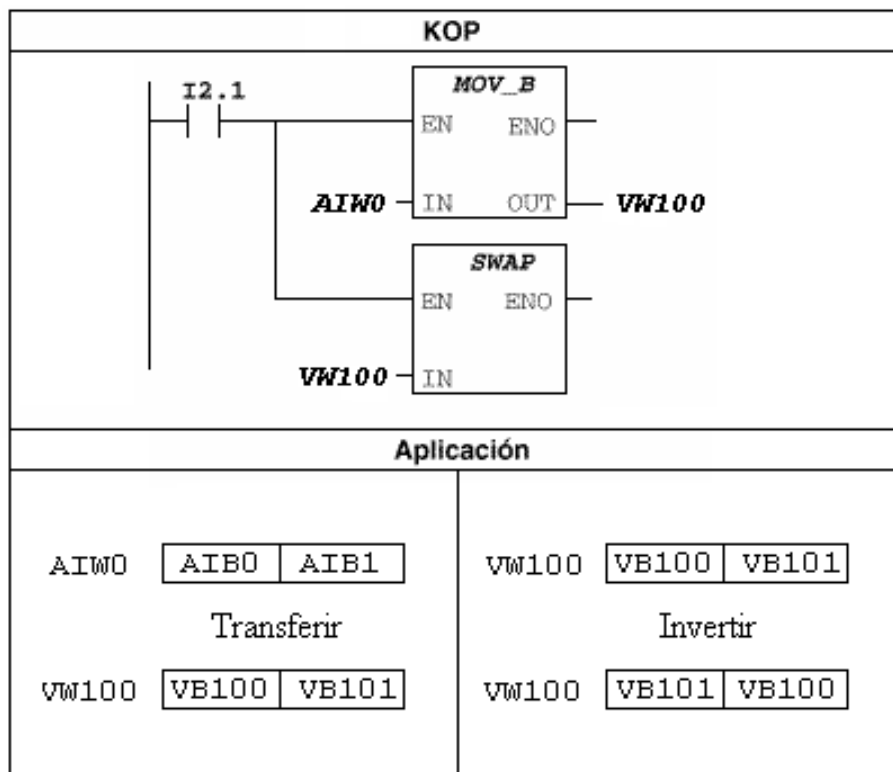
KOP

I2.1

MOV_B
EN ENO
AIW0 IN OUT VW100

SWAP
EN ENO
VW100 IN

Aplicación

AIW0
| AIB0 | AIB1 |
|---|---|

Transferir

VW100
| VB100 | VB101 |
|---|---|

VW100
| VB100 | VB101 |
|---|---|

Invertir

VW100
| VB101 | VB100 |
|---|---|